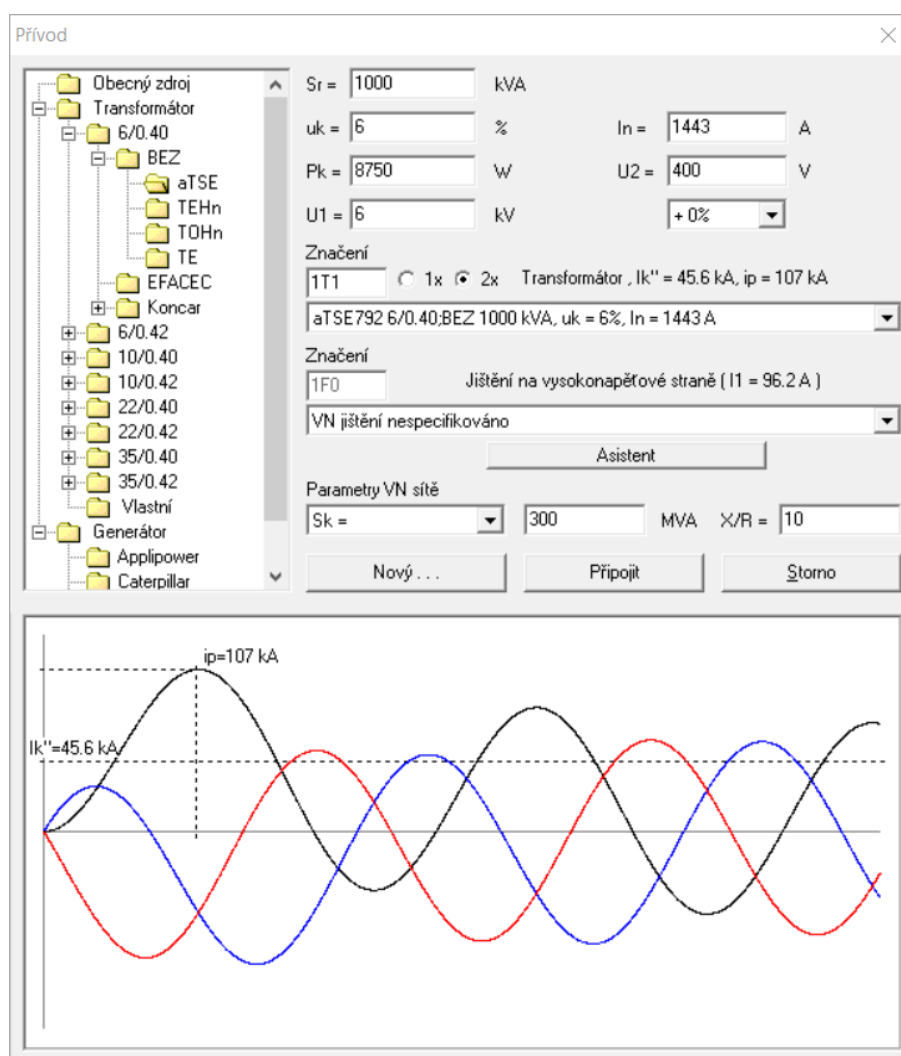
Přívod

Obecný zdroj
Transformátor
6/0.40
BEZ
aTSE
TEHn
TOHn
TE
EFACEC
Koncar
6/0.42
10/0.40
10/0.42
22/0.40
22/0.42
35/0.40
35/0.42
Vlastní
Generátor
Applipower
Caterpillar

Sr = 1000 kVA
uk = 6 %
In = 1443 A
Pk = 8750 W
U2 = 400 V
U1 = 6 kV
+ 0%

Značení
1T1 1x 2x Transformátor , Ik'' = 45.6 kA, ip = 107 kA
aTSE792 6/0.40;BEZ 1000 kVA, uk = 6%, In = 1443 A

Značení
1F0 Jištění na vysokonapěťové straně ( I1 = 96.2 A )
VN jištění nespecifikováno
Asistent

Parametry VN sítě
Sk = 300 MVA X/R = 10

Nový . . . Připojit Storno

ip=107 kA
Ik''=45.6 kA